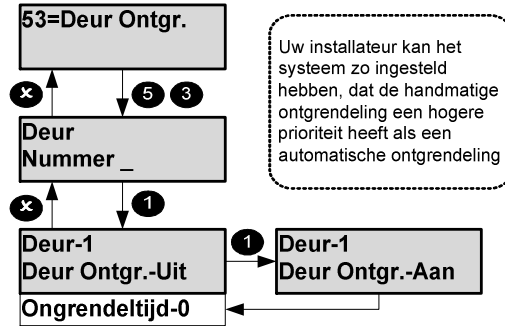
53=Deur Ontgr.

Uw installateur kan het systeem zo ingesteld hebben, dat de handmatige ontgrendeling een hogere prioriteit heeft als een automatische ontgrendeling

✖

5 3

Deur
Nummer _

✖

1

Deur-1
Deur Ontgr.-Uit

1

Deur-1
Deur Ontgr.-Aan

Ongrendeltijd-0